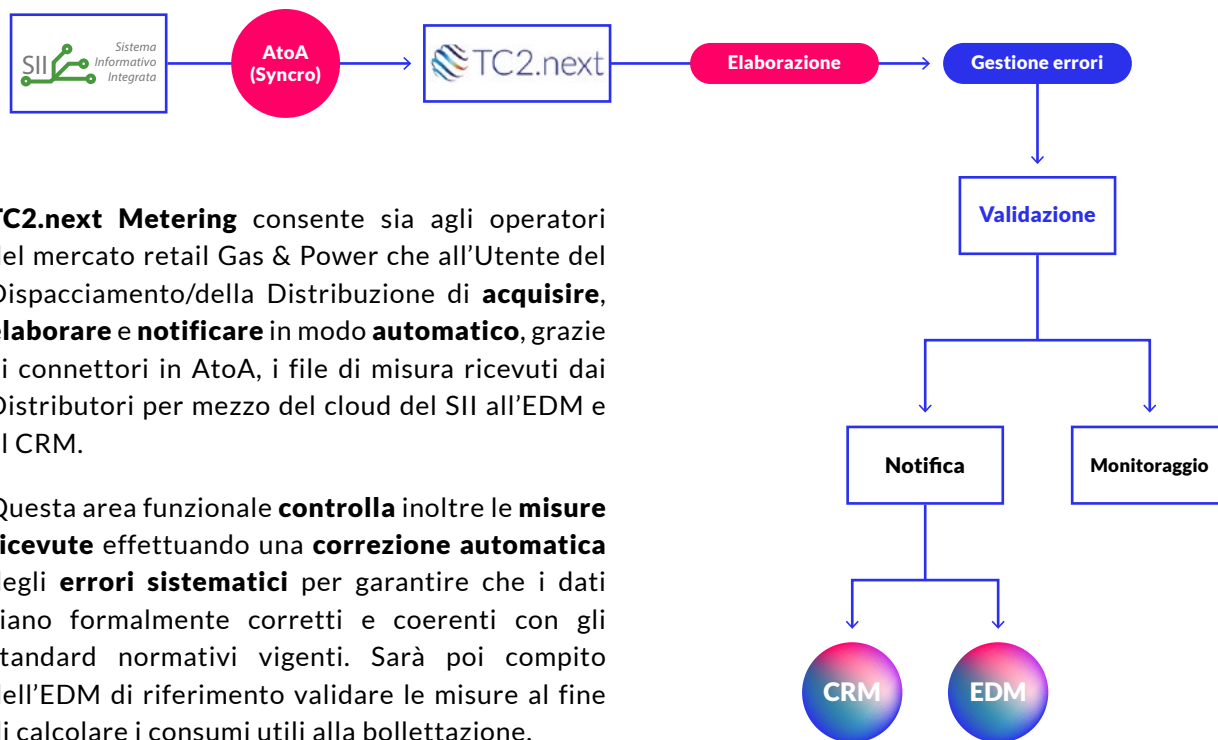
SII Sistema Informativo Integrata

AtoA (Syncro)

TC2.next

Elaborazione

Gestione errori

Validazione

Notifica

Monitoraggio

CRM

EDM

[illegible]C2.next Metering consente sia agli operatori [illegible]el mercato retail Gas & Power che all'Utente del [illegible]ispacciamento/della Distribuzione di acquisire, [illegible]laborare e notificare in modo automatico, grazie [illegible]i connettori in AtoA, i file di misura ricevuti dai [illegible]istributori per mezzo del cloud del SII all'EDM e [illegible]l CRM.

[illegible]uesta area funzionale controlla inoltre le misure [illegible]icevute effettuando una correzione automatica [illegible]egli errori sistematici per garantire che i dati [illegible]iano formalmente corretti e coerenti con gli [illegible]tandard normativi vigenti. Sarà poi compito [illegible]ell'EDM di riferimento validare le misure al fine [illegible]i calcolare i consumi utili alla bollettazione.